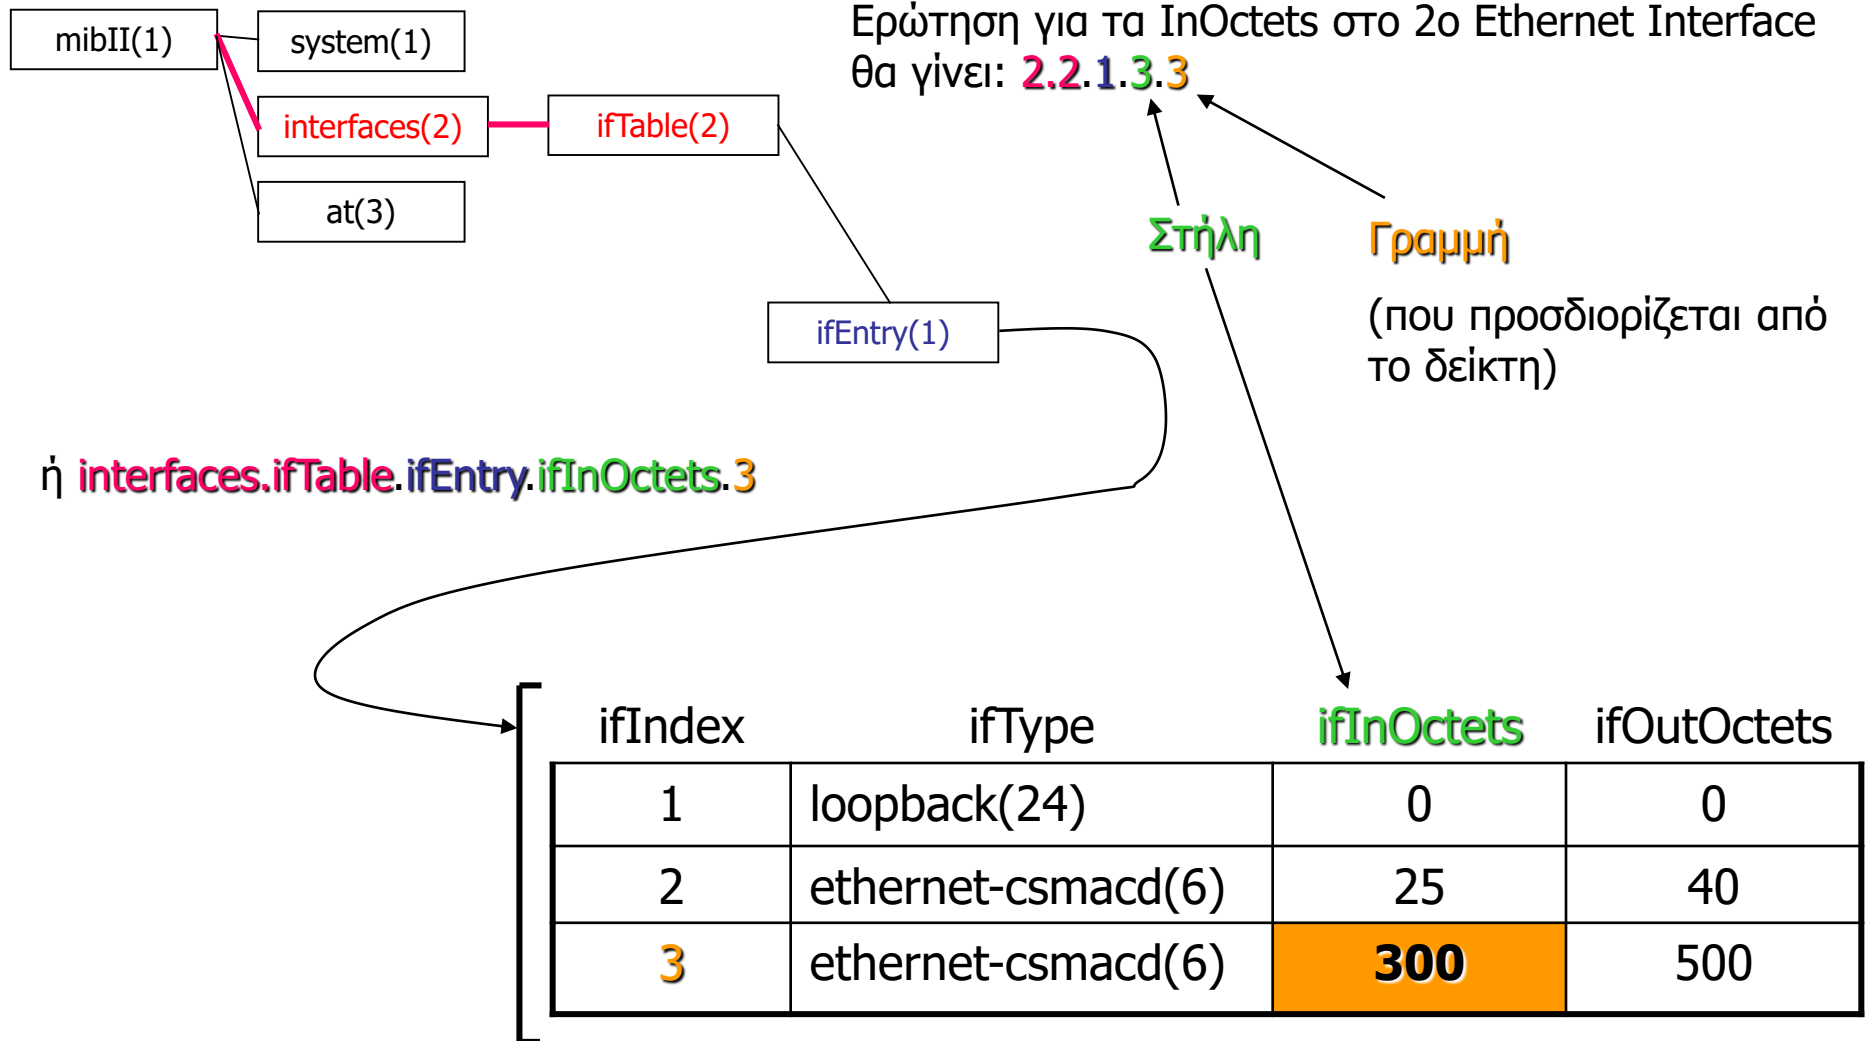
mibII(1)

system(1)

interfaces(2)

ifTable(2)

at(3)

ifEntry(1)

Ερώτηση για τα InOctets στο 2ο Ethernet Interface θα γίνει: 2.2.1.3.3

Στήλη

Γραμμή

(που προσδιορίζεται από το δείκτη)

ή interfaces.ifTable.ifEntry.ifInOctets.3

| ifIndex | ifType | ifInOctets | ifOutOctets |
|---|---|---|---|
| 1 | loopback(24) | 0 | 0 |
| 2 | ethernet-csmacd(6) | 25 | 40 |
| 3 | ethernet-csmacd(6) | 300 | 500 |